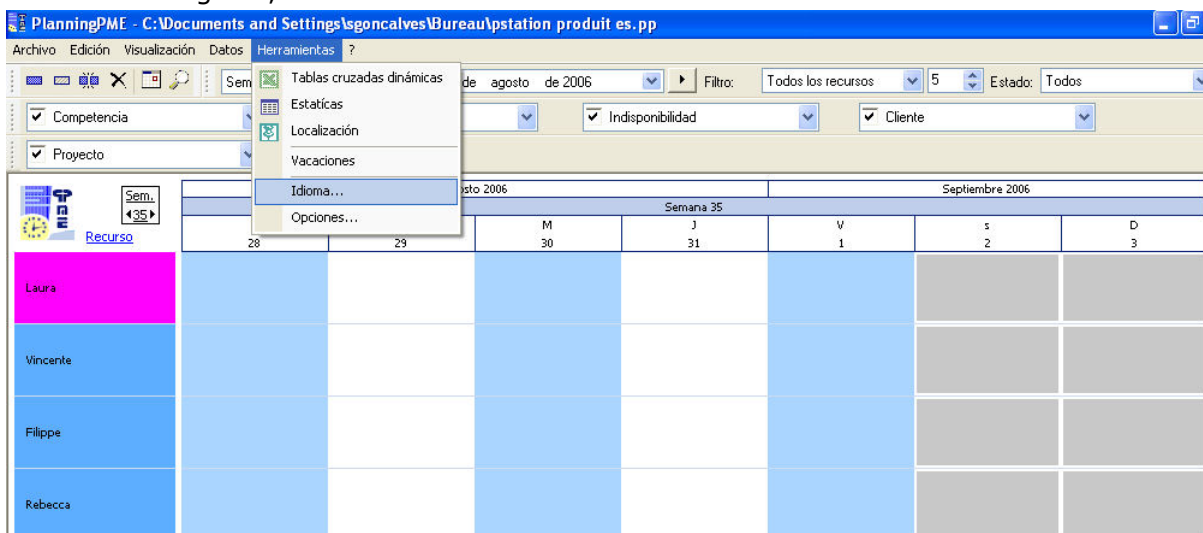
PlanningPME - C:\Documents and Settings\sgoncalves\Bureau\pstation produit es.pp

Archivo Edición Visualización Datos Herramientas ?

Tablas cruzadas dinámicas
Estatícas
Localización
Vacaciones
Idioma...
Opciones...

Sem de agosto de 2006 Filtro: Todos los recursos 5 Estado: Todos

Competencia Indisponibilidad Cliente

Proyecto

Sem. 35 Recurso

osto 2006 | Septiembre 2006

Semana 35

| | M | J | V | s | D |
|---|---|---|---|---|---|
| 28 | 29 | 30 | 31 | 1 | 2 | 3 |

Laura

Vincente

Filippe

Rebecca